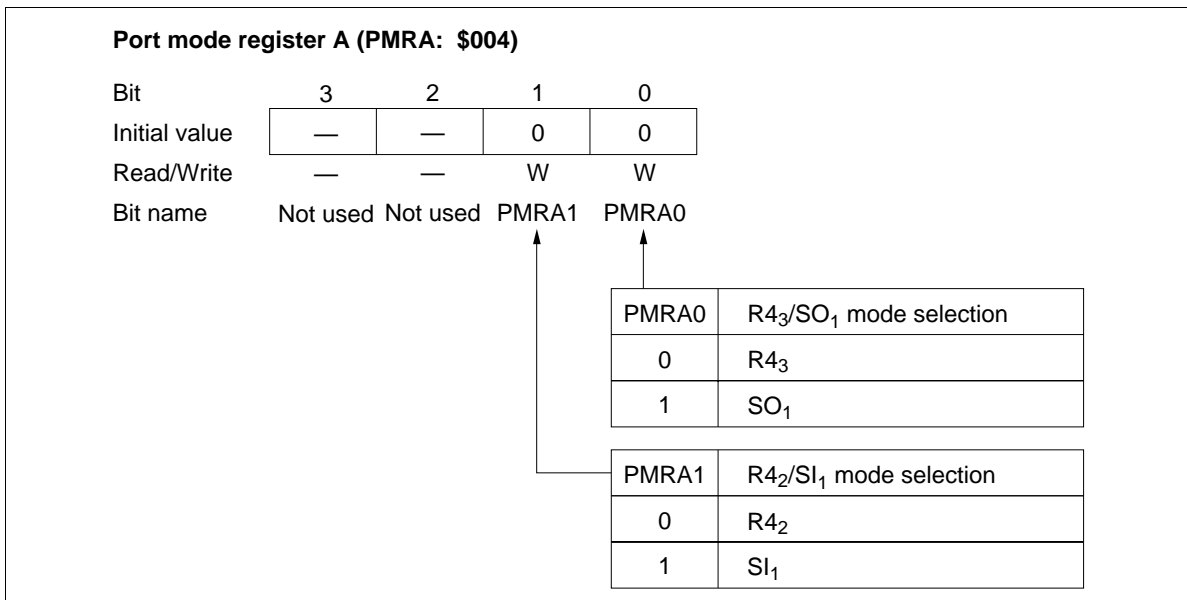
**Port mode register A (PMRA: \$004)**

| Bit | 3 | 2 | 1 | 0 |
|---|---|---|---|---|
| Initial value | — | — | 0 | 0 |
| Read/Write | — | — | W | W |
| Bit name | Not used | Not used | PMRA1 | PMRA0 |

| PMRA0 | $R4_3/SO_1$ mode selection |
|---|---|
| 0 | $R4_3$ |
| 1 | $SO_1$ |

| PMRA1 | $R4_2/SI_1$ mode selection |
|---|---|
| 0 | $R4_2$ |
| 1 | $SI_1$ |